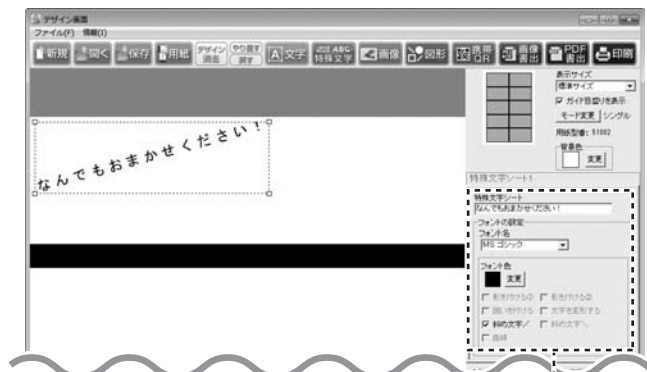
デザイン画面
ファイル(F) 情報(I)
新規 開く 保存 用紙 デザイン消去 やり直す 戻す 文字 特殊文字 画像 図形 表示QR 画像書出 PDF書出 印刷
表示サイズ
標準サイズ
ガイド目盛りを表示
モード変更 シングル
用紙型番：51002
背景色
変更
なんでもおまかせください！
特殊文字シート1
特殊文字シート
なんでもおまかせください！
フォントの設定
フォント名
MS ゴシック
フォント色
変更
影を付ける① 影を付ける②
囲いを付ける 文字を変形する
斜め文字／ 斜め文字＼
曲線